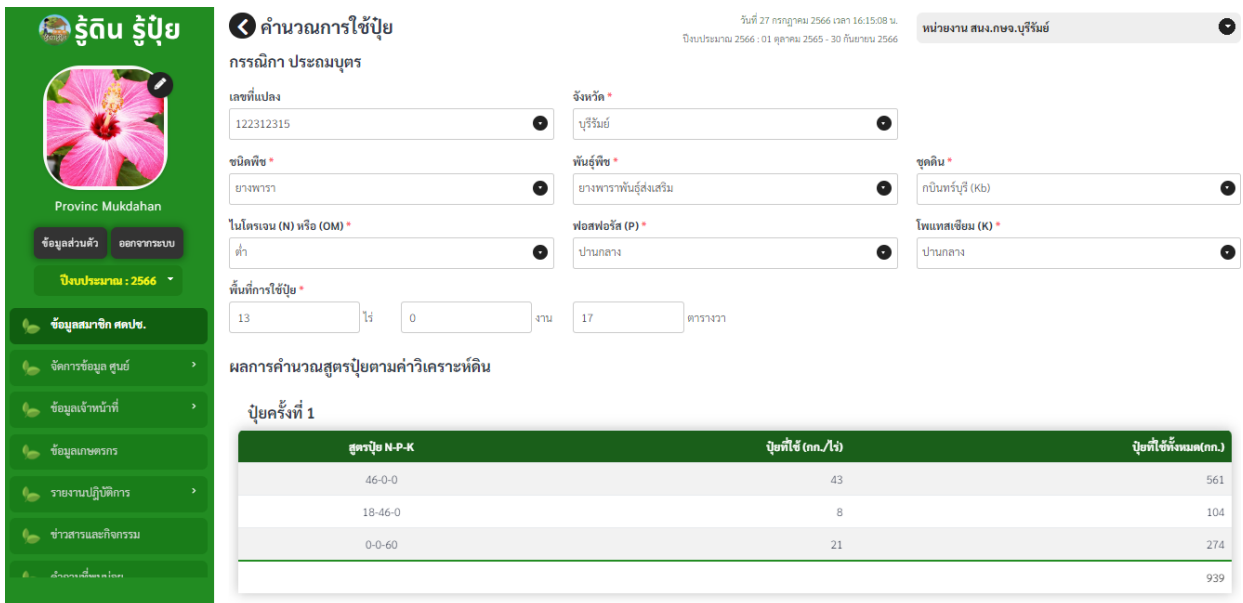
รู้ดิน รู้ปุ๋ย

Provinc Mukdahan

ข้อมูลส่วนตัว
ออกจากระบบ

ปีงบประมาณ : 2566

ข้อมูลสมาชิก ศดปช.
จัดการข้อมูล ศูนย์
ข้อมูลเจ้าหน้าที่
ข้อมูลเกษตรกร
รายงานปฏิบัติการ
ข่าวสารและกิจกรรม
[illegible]

คำนวณการใช้ปุ๋ย

วันที่ 27 กรกฎาคม 2566 เวลา 16:15:08 น.
ปีงบประมาณ 2566 : 01 ตุลาคม 2565 - 30 กันยายน 2566

หน่วยงาน สนง.กษจ.บุรีรัมย์

กรรณิกา ประถมบุตร

เลขที่แปลง
122312315

จังหวัด *
บุรีรัมย์

ชนิดพืช *
ยางพารา

พันธุ์พืช *
ยางพาราพันธุ์ส่งเสริม

ชุดดิน *
กบินทร์บุรี (Kb)

ไนโตรเจน (N) หรือ (OM) *
ต่ำ

ฟอสฟอรัส (P) *
ปานกลาง

โพแทสเซียม (K) *
ปานกลาง

พื้นที่การใช้ปุ๋ย *
13 ไร่ 0 งาน 17 ตารางวา

ผลการคำนวณสูตรปุ๋ยตามค่าวิเคราะห์ดิน

ปุ๋ยครั้งที่ 1

| สูตรปุ๋ย N-P-K | ปุ๋ยที่ใช้ (กก./ไร่) | ปุ๋ยที่ใช้ทั้งหมด(กก.) |
|---|---|---|
| 46-0-0 | 43 | 561 |
| 18-46-0 | 8 | 104 |
| 0-0-60 | 21 | 274 |
| | | 939 |